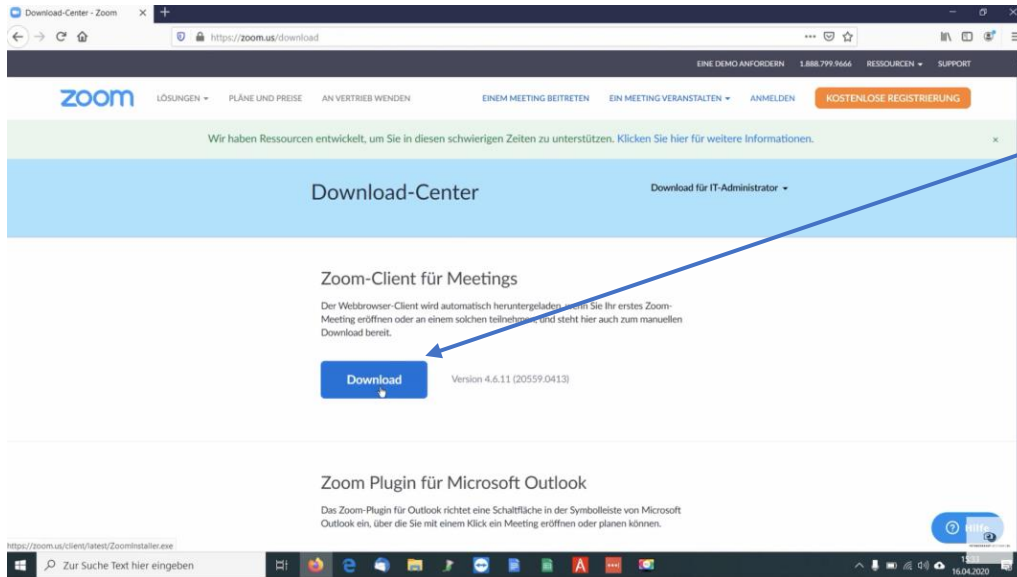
Download-Center - Zoom

https://zoom.us/download

EINE DEMO ANFORDERN 1.888.799.9666 RESSOURCEN SUPPORT

zoom LÖSUNGEN PLÄNE UND PREISE AN VERTRIEB WENDEN EINEM MEETING BEITRETEN EIN MEETING VERANSTALTEN ANMELDEN KOSTENLOSE REGISTRIERUNG

Wir haben Ressourcen entwickelt, um Sie in diesen schwierigen Zeiten zu unterstützen. Klicken Sie hier für weitere Informationen.

Download-Center

Download für IT-Administrator

Zoom-Client für Meetings

Der Webbrowser-Client wird automatisch heruntergeladen, wenn Sie Ihr erstes Zoom-Meeting eröffnen oder an einem solchen teilnehmen, und steht hier auch zum manuellen Download bereit.

Download

Version 4.6.11 (20559.0413)

Zoom Plugin für Microsoft Outlook

Das Zoom-Plugin für Outlook richtet eine Schaltfläche in der Symbolleiste von Microsoft Outlook ein, über die Sie mit einem Klick ein Meeting eröffnen oder planen können.

Hilfe

https://zoom.us/client/latest/ZoomInstaller.exe

Zur Suche Text hier eingeben

16.04.2020